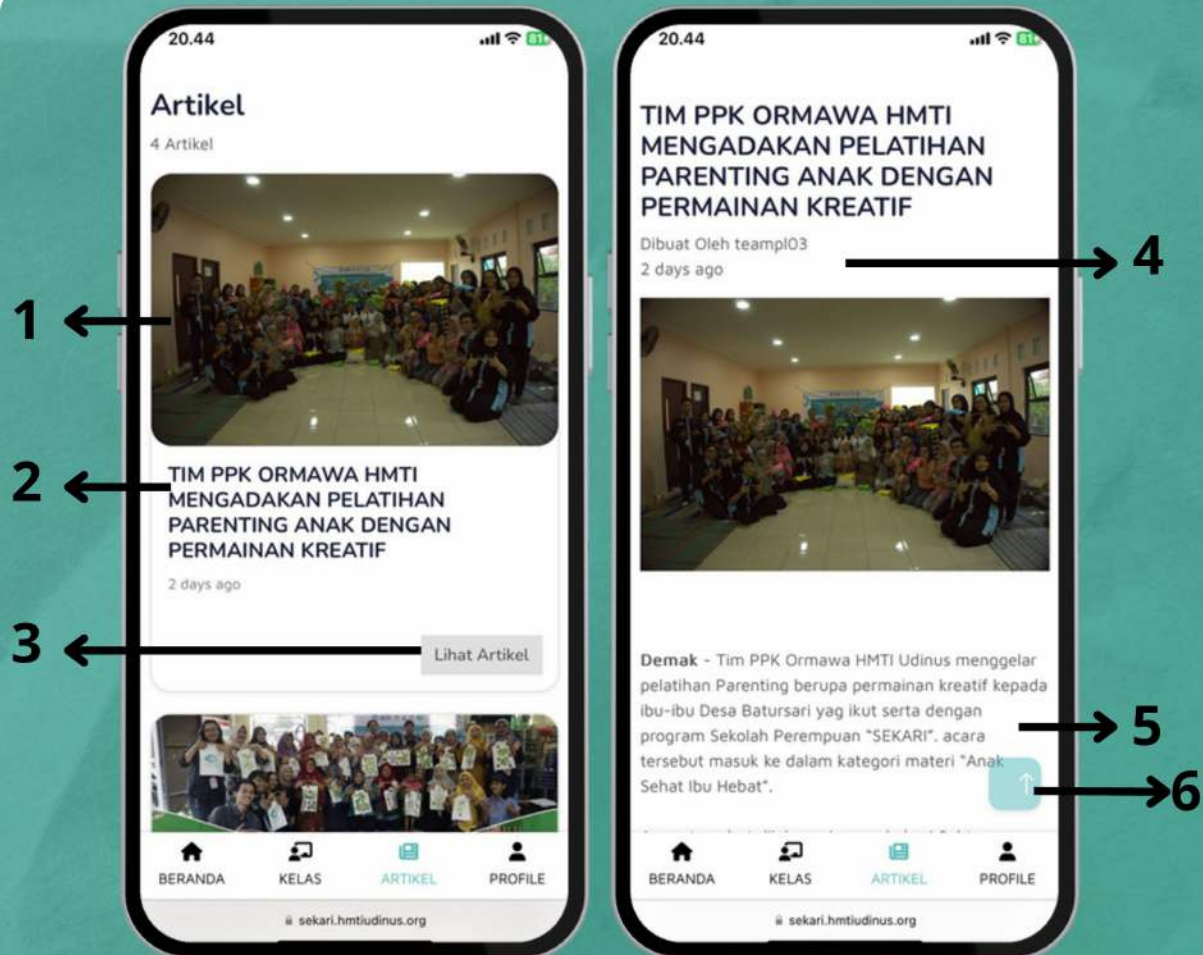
20.44

Artikel

4 Artikel

1

2

TIM PPK ORMAWA HMTI MENGADAKAN PELATIHAN PARENTING ANAK DENGAN PERMAINAN KREATIF

2 days ago

3

Lihat Artikel

BERANDA KELAS ARTIKEL PROFILE

sekari.hmtiudinus.org

20.44

TIM PPK ORMAWA HMTI MENGADAKAN PELATIHAN PARENTING ANAK DENGAN PERMAINAN KREATIF

Dibuat Oleh teampl03

2 days ago

4

Demak - Tim PPK Ormawa HMTI Udinus menggelar pelatihan Parenting berupa permainan kreatif kepada ibu-ibu Desa Batursari yag ikut serta dengan program Sekolah Perempuan "SEKARI". acara tersebut masuk ke dalam kategori materi "Anak Sehat Ibu Hebat".

5

6

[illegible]

BERANDA KELAS ARTIKEL PROFILE

sekari.hmtiudinus.org